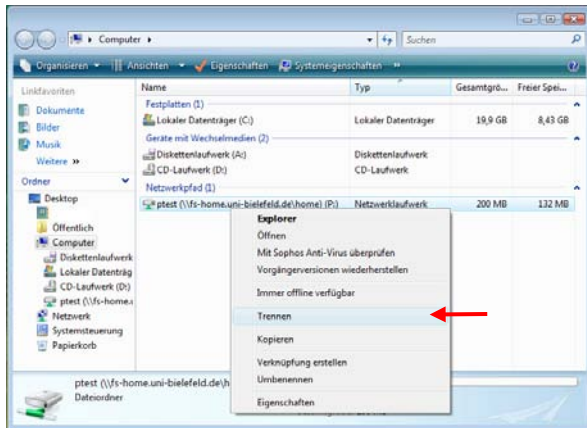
Computer ▸

Suchen

Organisieren ▾ Ansichten ▾ Eigenschaften Systemeigenschaften »

Linkfavoriten
Dokumente
Bilder
Musik
Weitere »

Ordner
Desktop
Öffentlich
Computer
Diskettenlaufwerk
Lokaler Datenträg
CD-Laufwerk (D:)
ptest (\\fs-home.
Netzwerk
Systemsteuerung
Papierkorb

| Name | Typ | Gesamtgrö... | Freier Spei... |
|---|---|---|---|
| Festplatten (1) | | | |
| Lokaler Datenträger (C:) | Lokaler Datenträger | 19,9 GB | 8,43 GB |
| Geräte mit Wechselmedien (2) | | | |
| Diskettenlaufwerk (A:) | Diskettenlaufwerk | | |
| CD-Laufwerk (D:) | CD-Laufwerk | | |
| Netzwerkpfad (1) | | | |
| ptest (\\fs-home.uni-bielefeld.de\home) (P:) | Netzwerklaufwerk | 200 MB | 132 MB |

Explorer
Öffnen
Mit Sophos Anti-Virus überprüfen
Vorgängerversionen wiederherstellen
Immer offline verfügbar
Trennen
Kopieren
Verknüpfung erstellen
Umbenennen
Eigenschaften

ptest (\\fs-home.uni-bielefeld.de\h
Dateiordner